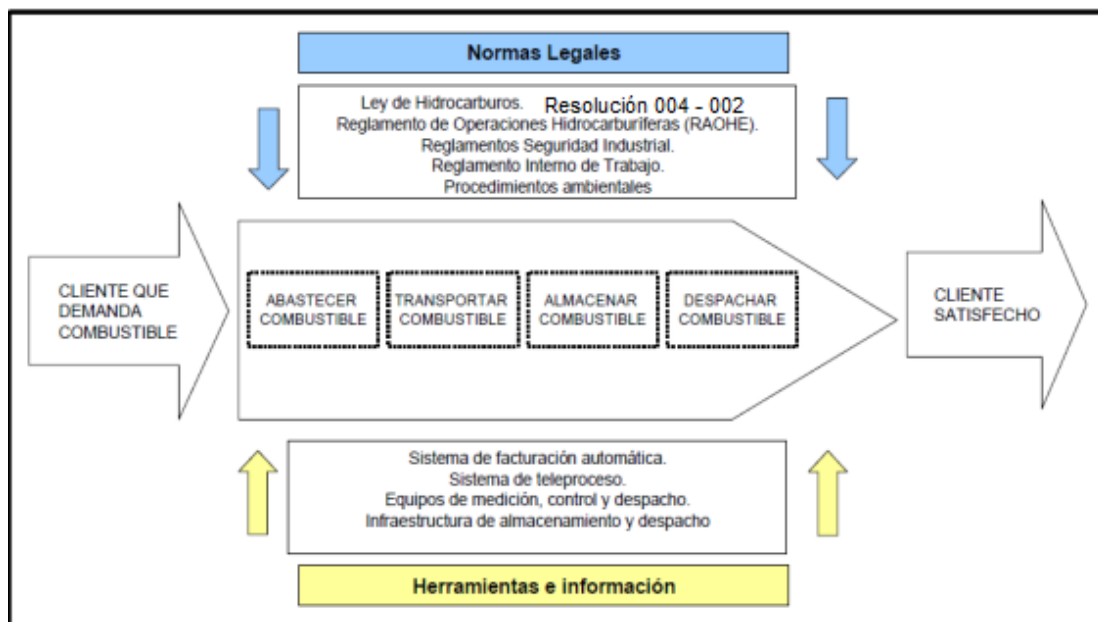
Normas Legales

Ley de Hidrocarburos. Resolución 004 - 002
Reglamento de Operaciones Hidrocarburiferas (RAOHE).
Reglamentos Seguridad Industrial.
Reglamento Interno de Trabajo.
Procedimientos ambientales

CLIENTE QUE DEMANDA COMBUSTIBLE

ABASTECER COMBUSTIBLE

TRANSPORTAR COMBUSTIBLE

ALMACENAR COMBUSTIBLE

DESPACHAR COMBUSTIBLE

CLIENTE SATISFECHO

Sistema de facturación automática.
Sistema de teleproceso.
Equipos de medición, control y despacho.
Infraestructura de almacenamiento y despacho

Herramientas e información